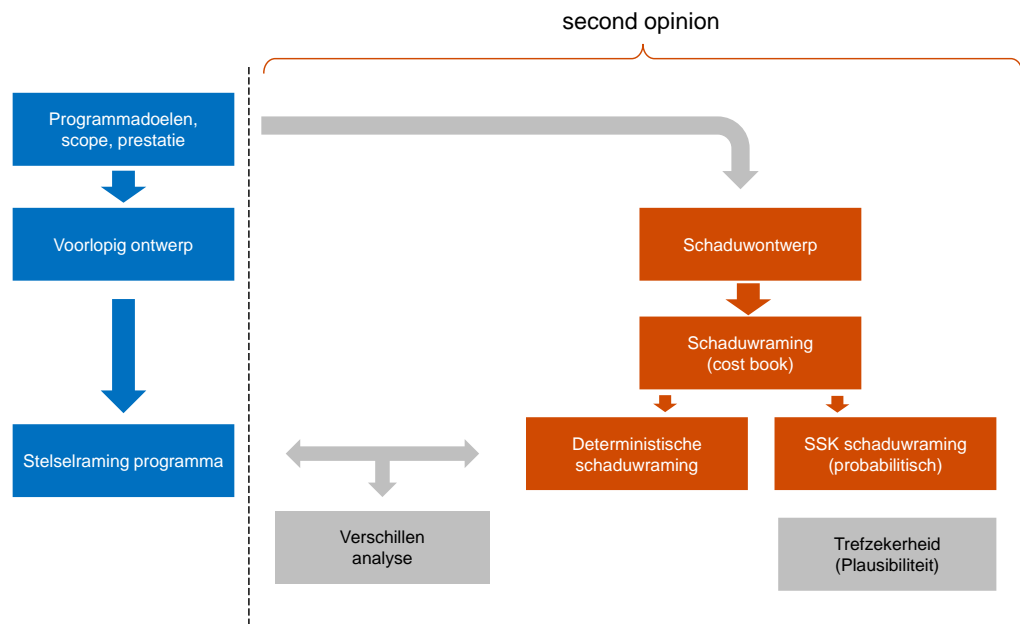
second opinion

Programmadoelen, scope, prestatie

Voorlopig ontwerp

Stelselraming programma

Schaduwontwerp

Schaduwraming (cost book)

Deterministische schaduwraming

SSK schaduwraming (probabilitisch)

Verschillen analyse

Trefzekerheid (Plausibiliteit)